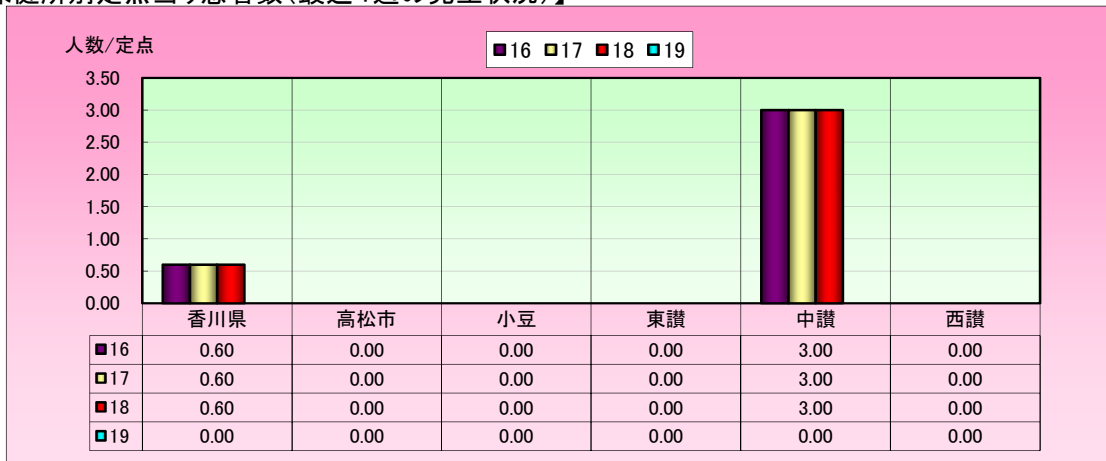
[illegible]健所別定点当り患者数(最近4週の発生状況)】

人数/定点

■16 ■17 ■18 ■19

3.50
3.00
2.50
2.00
1.50
1.00
0.50
0.00

| | 香川県 | 高松市 | 小豆 | 東讃 | 中讃 | 西讃 |
|---|---|---|---|---|---|---|
| ■16 | 0.60 | 0.00 | 0.00 | 0.00 | 3.00 | 0.00 |
| ■17 | 0.60 | 0.00 | 0.00 | 0.00 | 3.00 | 0.00 |
| ■18 | 0.60 | 0.00 | 0.00 | 0.00 | 3.00 | 0.00 |
| ■19 | 0.00 | 0.00 | 0.00 | 0.00 | 0.00 | 0.00 |